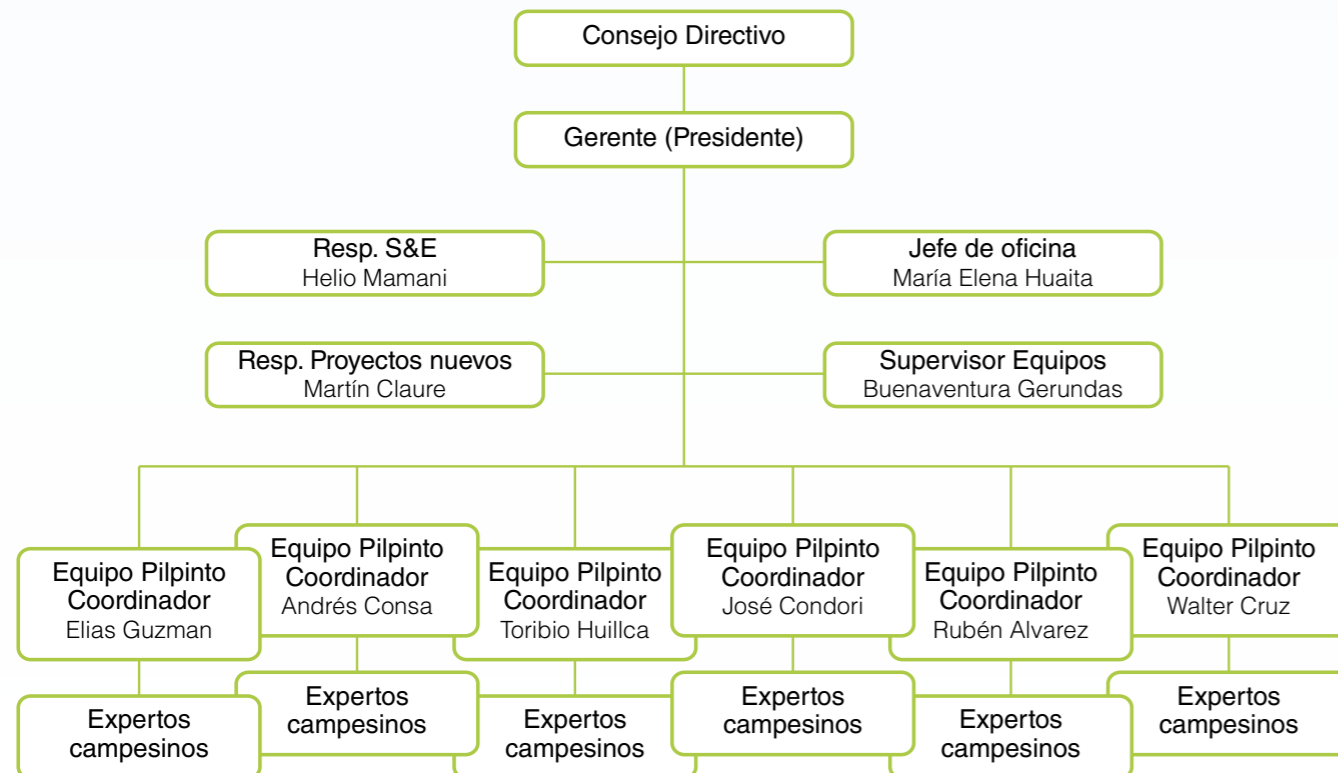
Consejo Directivo

Gerente (Presidente)

Resp. S&E
Helio Mamani

Jefe de oficina
María Elena Huaita

Resp. Proyectos nuevos
Martín Claure

Supervisor Equipos
Buenaventura Gerundas

Equipo Pilpinto
Coordinador
Elias Guzman

Equipo Pilpinto
Coordinador
Andrés Consa

Equipo Pilpinto
Coordinador
Toribio Huillca

Equipo Pilpinto
Coordinador
José Condori

Equipo Pilpinto
Coordinador
Rubén Alvarez

Equipo Pilpinto
Coordinador
Walter Cruz

Expertos campesinos

Expertos campesinos

Expertos campesinos

Expertos campesinos

Expertos campesinos

Expertos campesinos